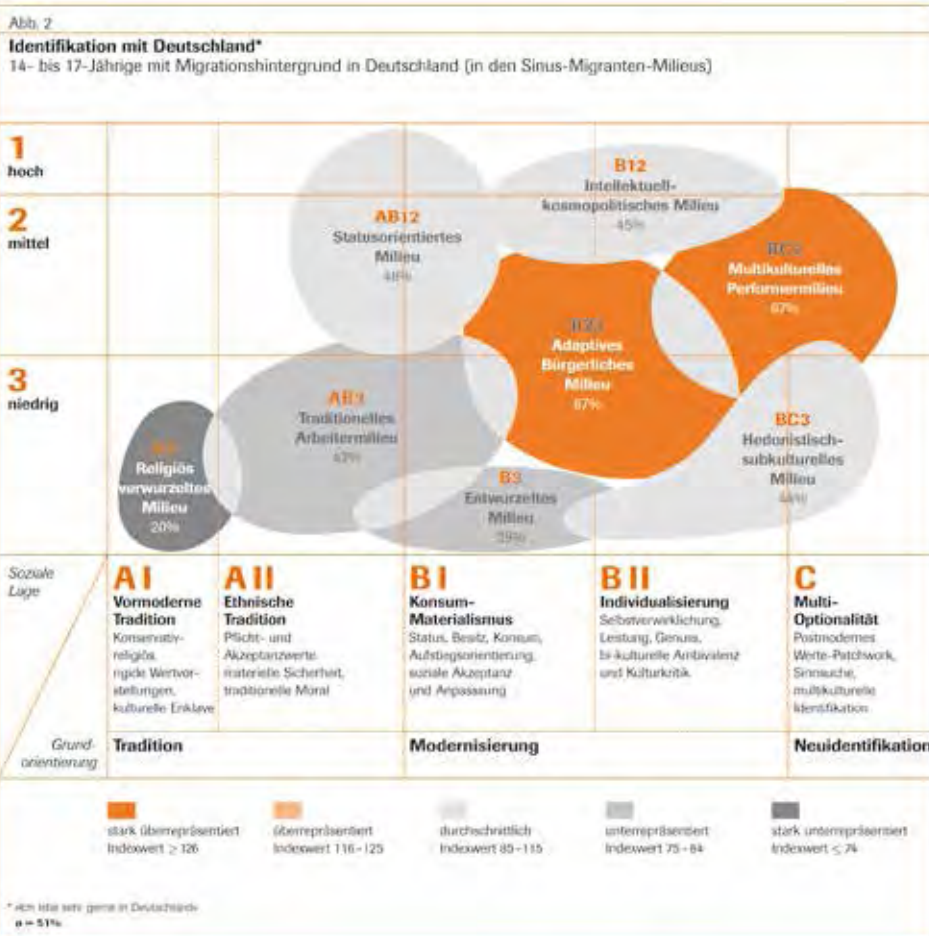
Abb. 2

Identifikation mit Deutschland*
14- bis 17-Jährige mit Migrationshintergrund in Deutschland (in den Sinus-Migranten-Milieus)

1
hoch

2
mittel

3
niedrig

B12
Intellektuell-kosmopolitisches Milieu
45%

AB12
Statusorientiertes Milieu
48%

BC2
Multikulturelles Performermilieu
67%

B23
Adaptives Bürgerliches Milieu
67%

AB3
Traditionelles Arbeitermilieu
43%

A3
Religiös verwurzeltes Milieu
20%

B3
Entwurzeltes Milieu
39%

BC3
Hedonistisch-subkulturelles Milieu
44%

Soziale Lage

A I
Vormoderne Tradition
Konservativ-religiös, rigide Wertvorstellungen, kulturelle Enklave

A II
Ethnische Tradition
Pflicht- und Akzeptanzwerte, materielle Sicherheit, traditionelle Moral

B I
Konsum-Materialismus
Status, Besitz, Konsum, Aufstiegsorientierung, soziale Akzeptanz und Anpassung

B II
Individualisierung
Selbstverwirklichung, Leistung, Genuss, bi-kulturelle Ambivalenz und Kulturkritik

C
Multi-Optionalität
Postmodernes Werte-Patchwork, Sinnsuche, multikulturelle Identifikation

Grund-orientierung
Tradition
Modernisierung
Neuidentifikation

stark überrepräsentiert Indexwert ≥ 126
überrepräsentiert Indexwert 116 - 125
durchschnittlich Indexwert 85 - 115
unterrepräsentiert Indexwert 75 - 84
stark unterrepräsentiert Indexwert ≤ 74

* ich lebe sehr gerne in Deutschland
ø = 51%